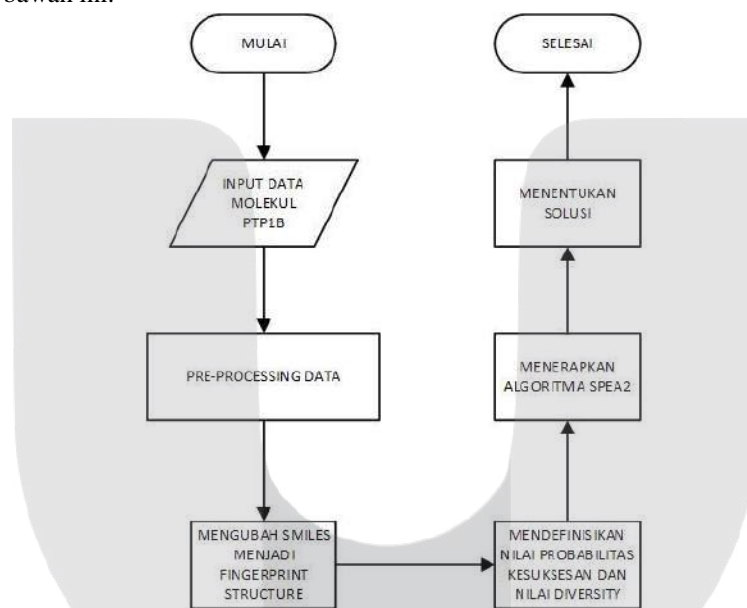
bawah ini.

MULAI

INPUT DATA MOLEKUL PTP1B

PRE-PROCESSING DATA

MENGUBAH SMILES MENJADI FINGERPRINT STRUCTURE

MENDEFINISIKAN NILAI PROBABILITAS KESUKSESAN DAN NILAI DIVERSITY

MENERAPKAN ALGORITMA SPEA2

MENENTUKAN SOLUSI

SELESAI